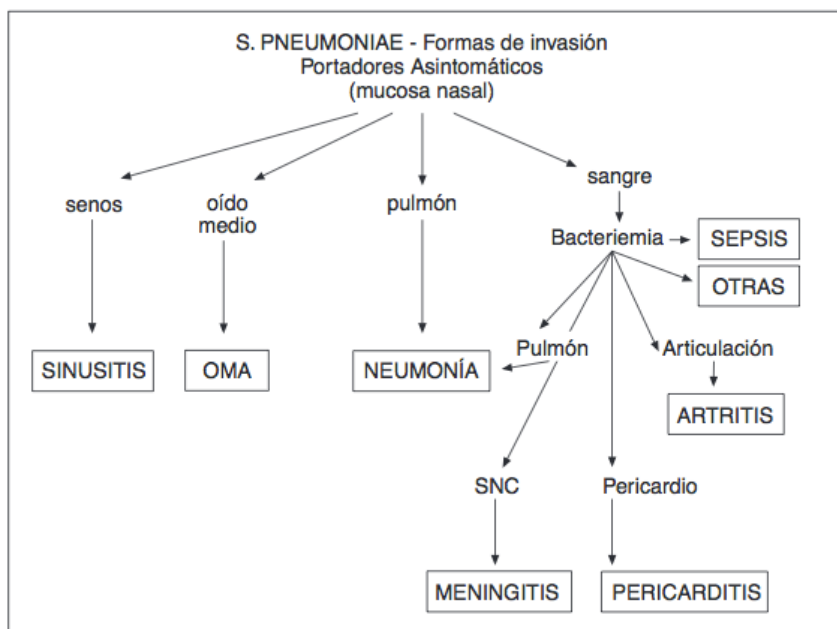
S. PNEUMONIAE - Formas de invasión
Portadores Asintomáticos
(mucosa nasal)

senos

oído medio

pulmón

sangre

Bacteriemia

SEPSIS

OTRAS

SINUSITIS

OMA

NEUMONÍA

Pulmón

Articulación

ARTRITIS

SNC

Pericardio

MENINGITIS

PERICARDITIS